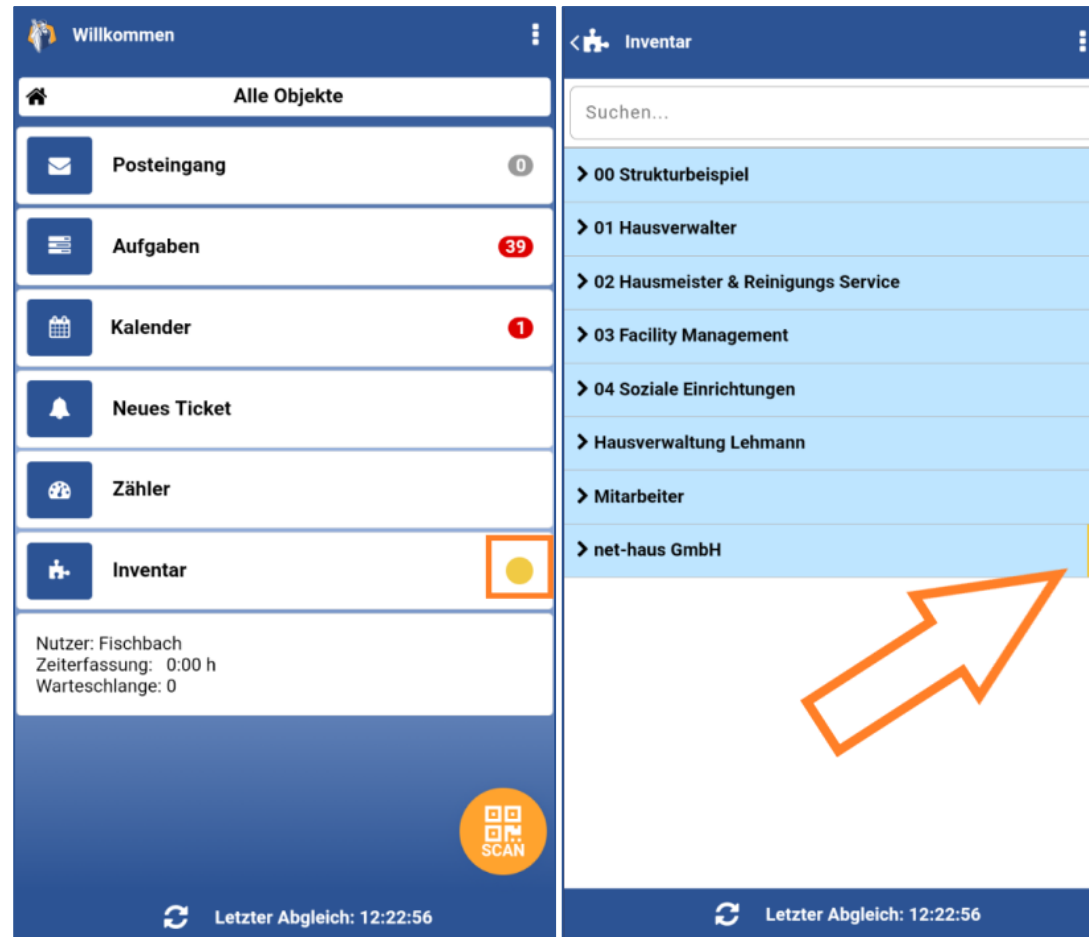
Willkommen

Alle Objekte

Posteingang 0

Aufgaben 39

Kalender 1

Neues Ticket

Zähler

Inventar

Nutzer: Fischbach
Zeiterfassung: 0:00 h
Warteschlange: 0

SCAN

Letzter Abgleich: 12:22:56

Inventar

Suchen...

00 Strukturbeispiel

01 Hausverwalter

02 Hausmeister & Reinigungs Service

03 Facility Management

04 Soziale Einrichtungen

Hausverwaltung Lehmann

Mitarbeiter

net-haus GmbH

Letzter Abgleich: 12:22:56